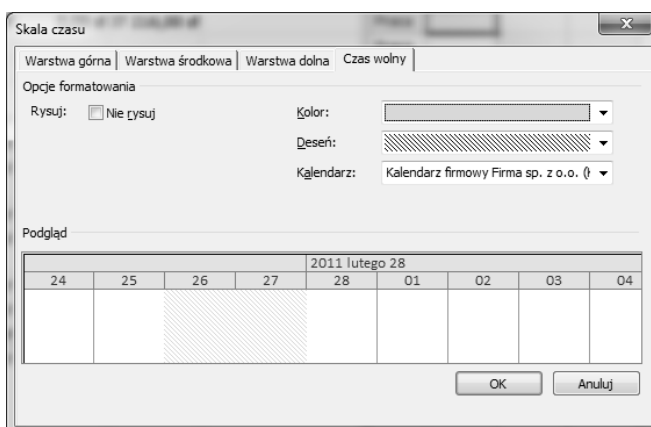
Skala czasu

Warstwa górna | Warstwa środkowa | Warstwa dolna | Czas wolny

Opcje formatowania

Rysuj: Nie rysuj

Kolor:

Deseń:

Kalendarz: Kalendarz firmowy Firma sp. z o.o. (

Podgląd

2011 lutego 28

| 24 | 25 | 26 | 27 | 28 | 01 | 02 | 03 | 04 |
|---|---|---|---|---|---|---|---|---|
| | | | | | | | | |

OK

Anuluj